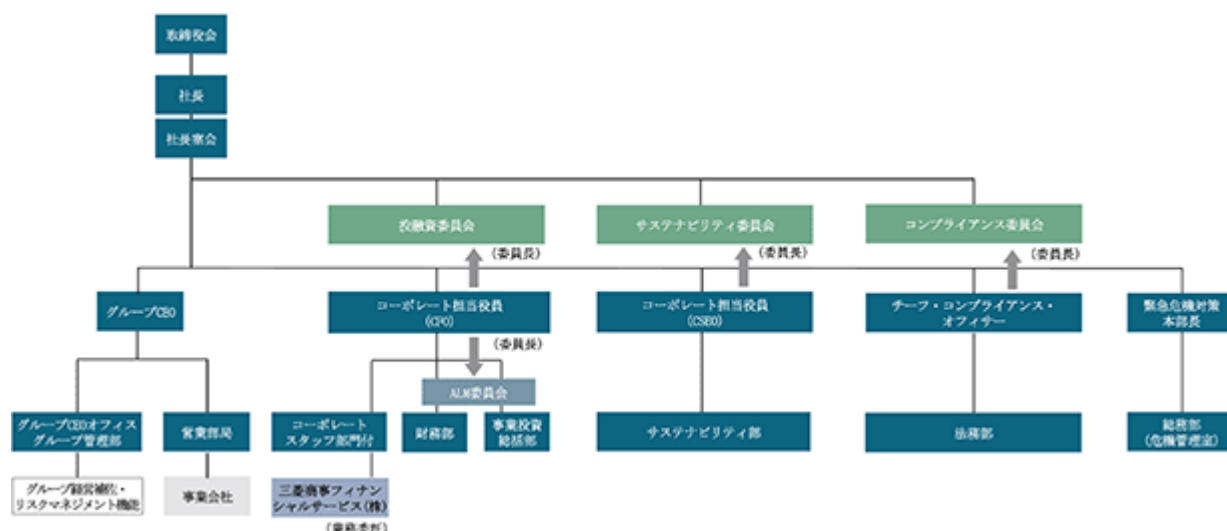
取締役会

社長

社長室会

投融資委員会

（委員長）

サステナビリティ委員会

（委員長）

コンプライアンス委員会

（委員長）

グループCEO

コーポレート担当役員
（CFO）

（委員長）

コーポレート担当役員
（CSEO）

チーフ・コンプライアンス・オフィサー

緊急危機対策本部長

ALM委員会

グループCEOオフィス
グループ管理部

営業部局

コーポレートスタッフ部門付

財務部

事業投資総括部

サステナビリティ部

法務部

総務部
（危機管理室）

グループ経営補佐・リスクマネジメント機能

事業会社

三菱商事フィナンシャルサービス（株）

（業務委託）